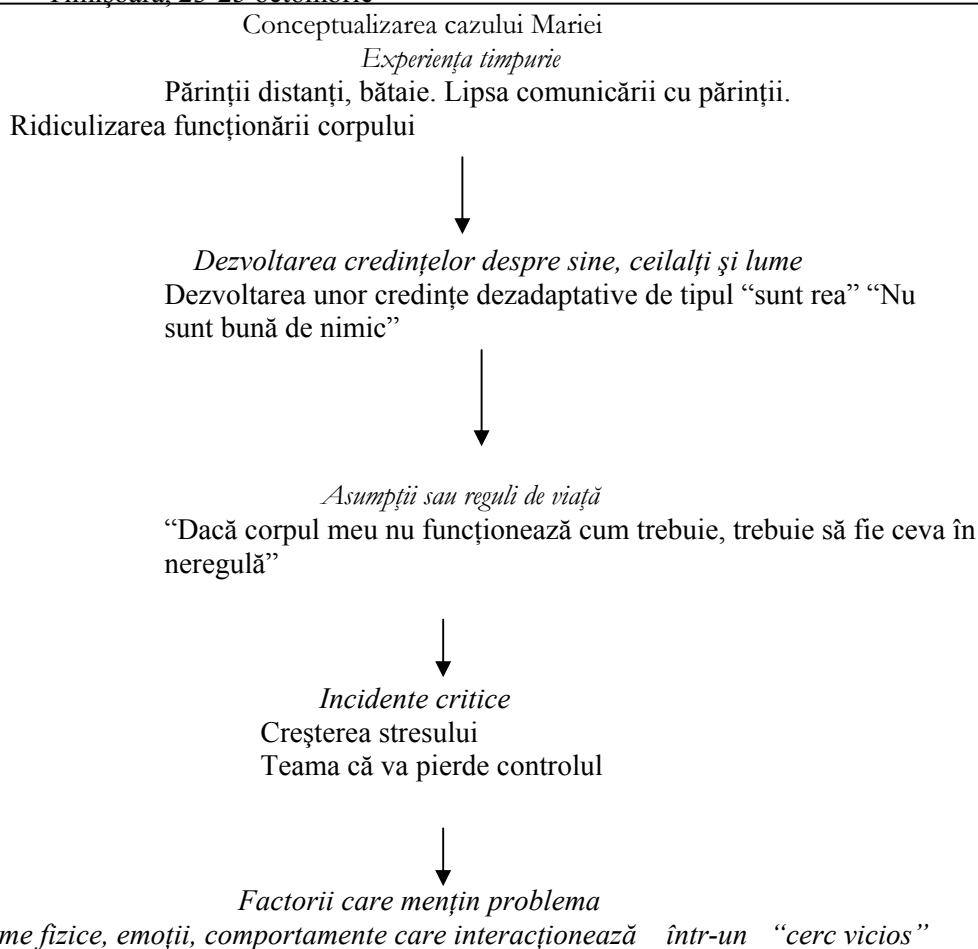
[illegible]

Conceptualizarea cazului Mariei

*Experienţa timpurie*

Părinţii distanţi, bătaie. Lipsa comunicării cu părinţii. Ridiculizarea funcţionării corpului

*Dezvoltarea credinţelor despre sine, ceilalţi şi lume*

Dezvoltarea unor credinţe dezadaptative de tipul "sunt rea" "Nu sunt bună de nimic"

*Asumpţii sau reguli de viaţă*

"Dacă corpul meu nu funcţionează cum trebuie, trebuie să fie ceva în neregulă"

*Incidente critice*

Creşterea stresului

Teama că va pierde controlul

*Factorii care menţin problema*

*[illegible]me fizice, emoţii, comportamente care interacţionează într-un "cerc vicios"*